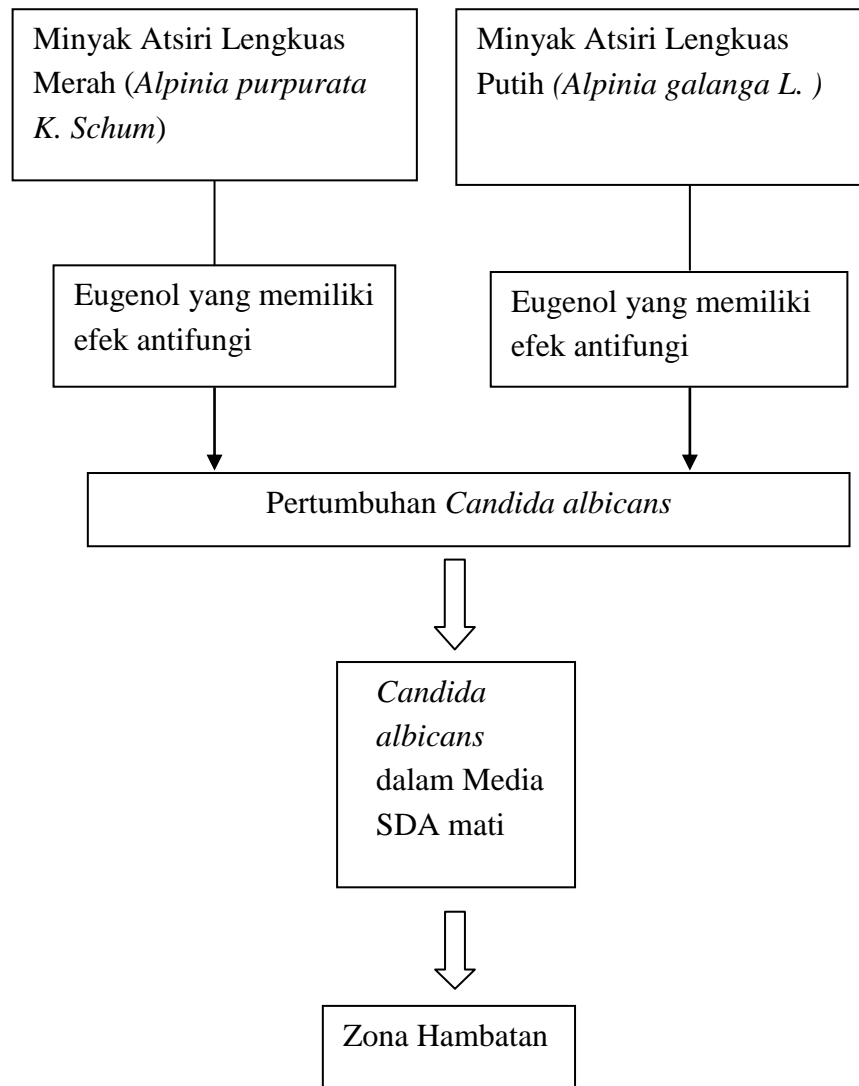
Minyak Atsiri Lengkuas Merah (Alpinia purpurata K. Schum)

Minyak Atsiri Lengkuas Putih (Alpinia galanga L. )

Eugenol yang memiliki efek antifungi

Eugenol yang memiliki efek antifungi

Pertumbuhan Candida albicans

Candida albicans dalam Media SDA mati

Zona Hambatan